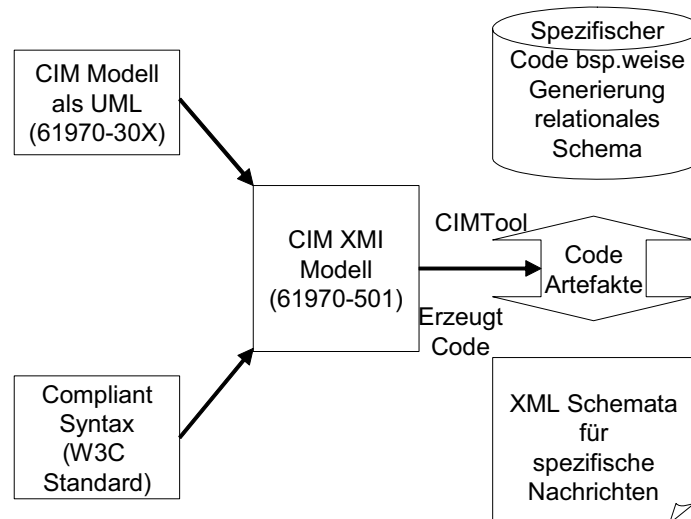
CIM Modell als UML (61970-30X)

Compliant Syntax (W3C Standard)

CIM XMI Modell (61970-501)

CIMTool

Erzeugt Code

Code Artefakte

Spezifischer Code bsp.weise Generierung relationales Schema

XML Schemata für spezifische Nachrichten